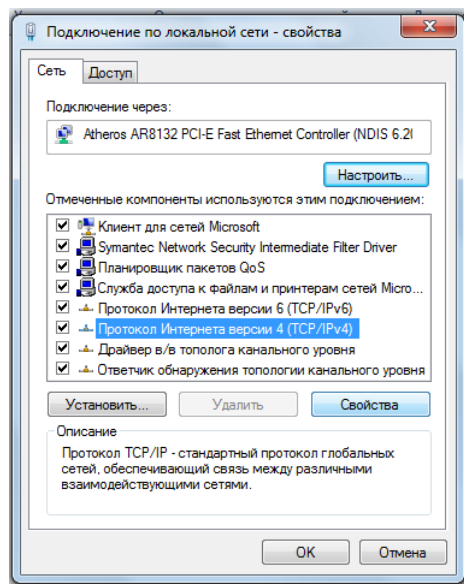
Подключение по локальной сети - свойства

Сеть | Доступ

Подключение через:

Atheros AR8132 PCI-E Fast Ethernet Controller (NDIS 6.2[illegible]

Настроить...

Отмеченные компоненты используются этим подключением:

☑ Клиент для сетей Microsoft
☑ Symantec Network Security Intermediate Filter Driver
☑ Планировщик пакетов QoS
☑ Служба доступа к файлам и принтерам сетей Micro...
☑ Протокол Интернета версии 6 (TCP/IPv6)
☑ Протокол Интернета версии 4 (TCP/IPv4)
☑ Драйвер в/в тополога канального уровня
☑ Ответчик обнаружения топологии канального уровня

Установить... | Удалить | Свойства

Описание

Протокол TCP/IP - стандартный протокол глобальных сетей, обеспечивающий связь между различными взаимодействующими сетями.

OK | Отмена